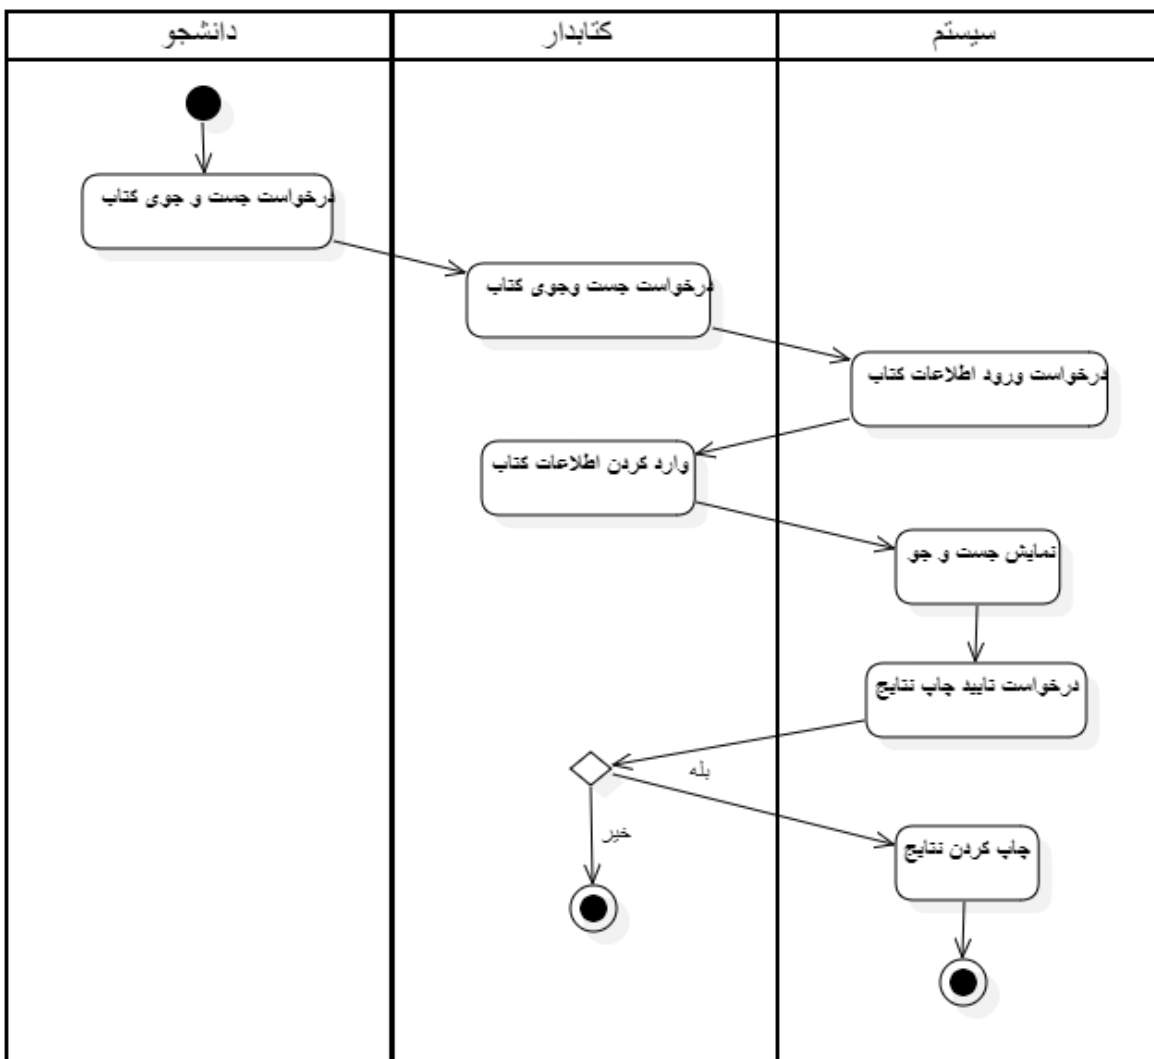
| دانشجو | کتابدار | سیستم |
|---|---|---|

درخواست جست و جوی کتاب

درخواست جست وجوی کتاب

درخواست ورود اطلاعات کتاب

وارد کردن اطلاعات کتاب

نمایش جست و جو

درخواست تایید چاپ نتایج

بله

خیر

چاپ کردن نتایج